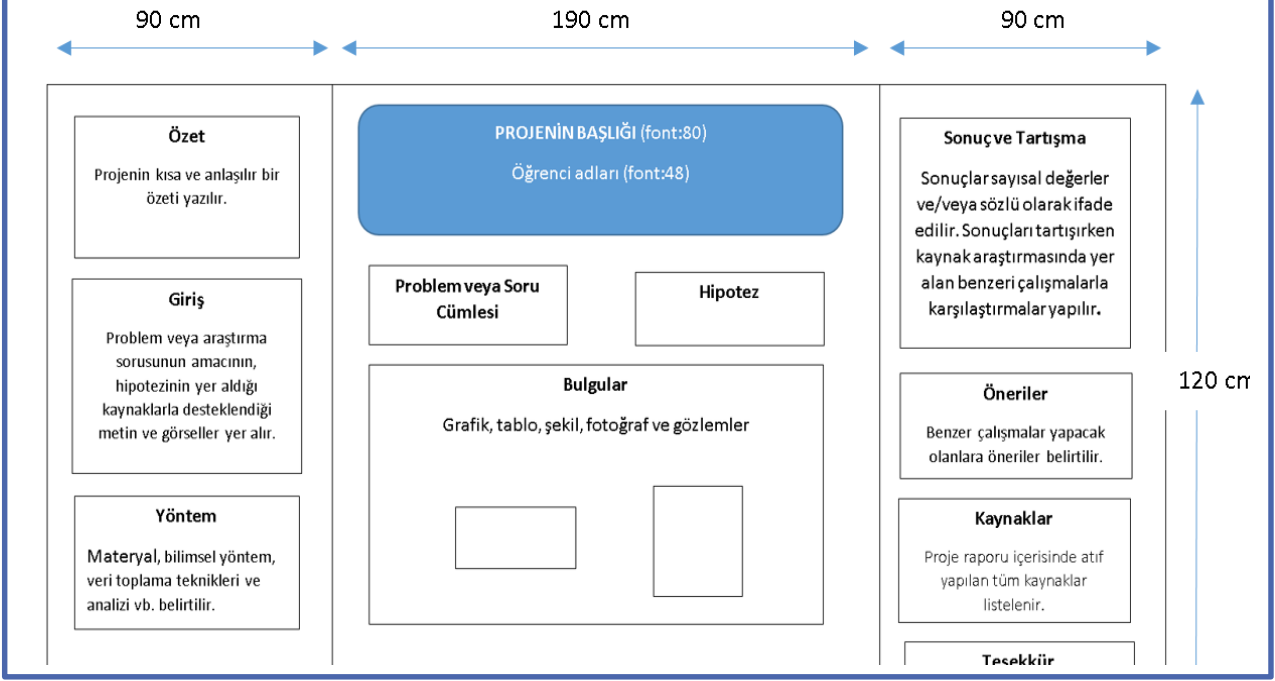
90 cm

190 cm

90 cm

Özet

Projenin kısa ve anlaşılır bir özeti yazılır.

Giriş

Problem veya araştırma sorusunun amacının, hipotezinin yer aldığı kaynaklarla desteklendiği metin ve görseller yer alır.

Yöntem

Materyal, bilimsel yöntem, veri toplama teknikleri ve analizi vb. belirtilir.

PROJENİN BAŞLIĞI (font:80)

Öğrenci adları (font:48)

Problem veya Soru Cümlesi

Hipotez

Bulgular

Grafik, tablo, şekil, fotoğraf ve gözlemler

Sonuç ve Tartışma

Sonuçlar sayısal değerler ve/veya sözlü olarak ifade edilir. Sonuçları tartışırken kaynak araştırmasında yer alan benzeri çalışmalarla karşılaştırmalar yapılır.

Öneriler

Benzer çalışmalar yapacak olanlara öneriler belirtilir.

Kaynaklar

Proje raporu içerisinde atıf yapılan tüm kaynaklar listelenir.

Teşekkür

120 cm